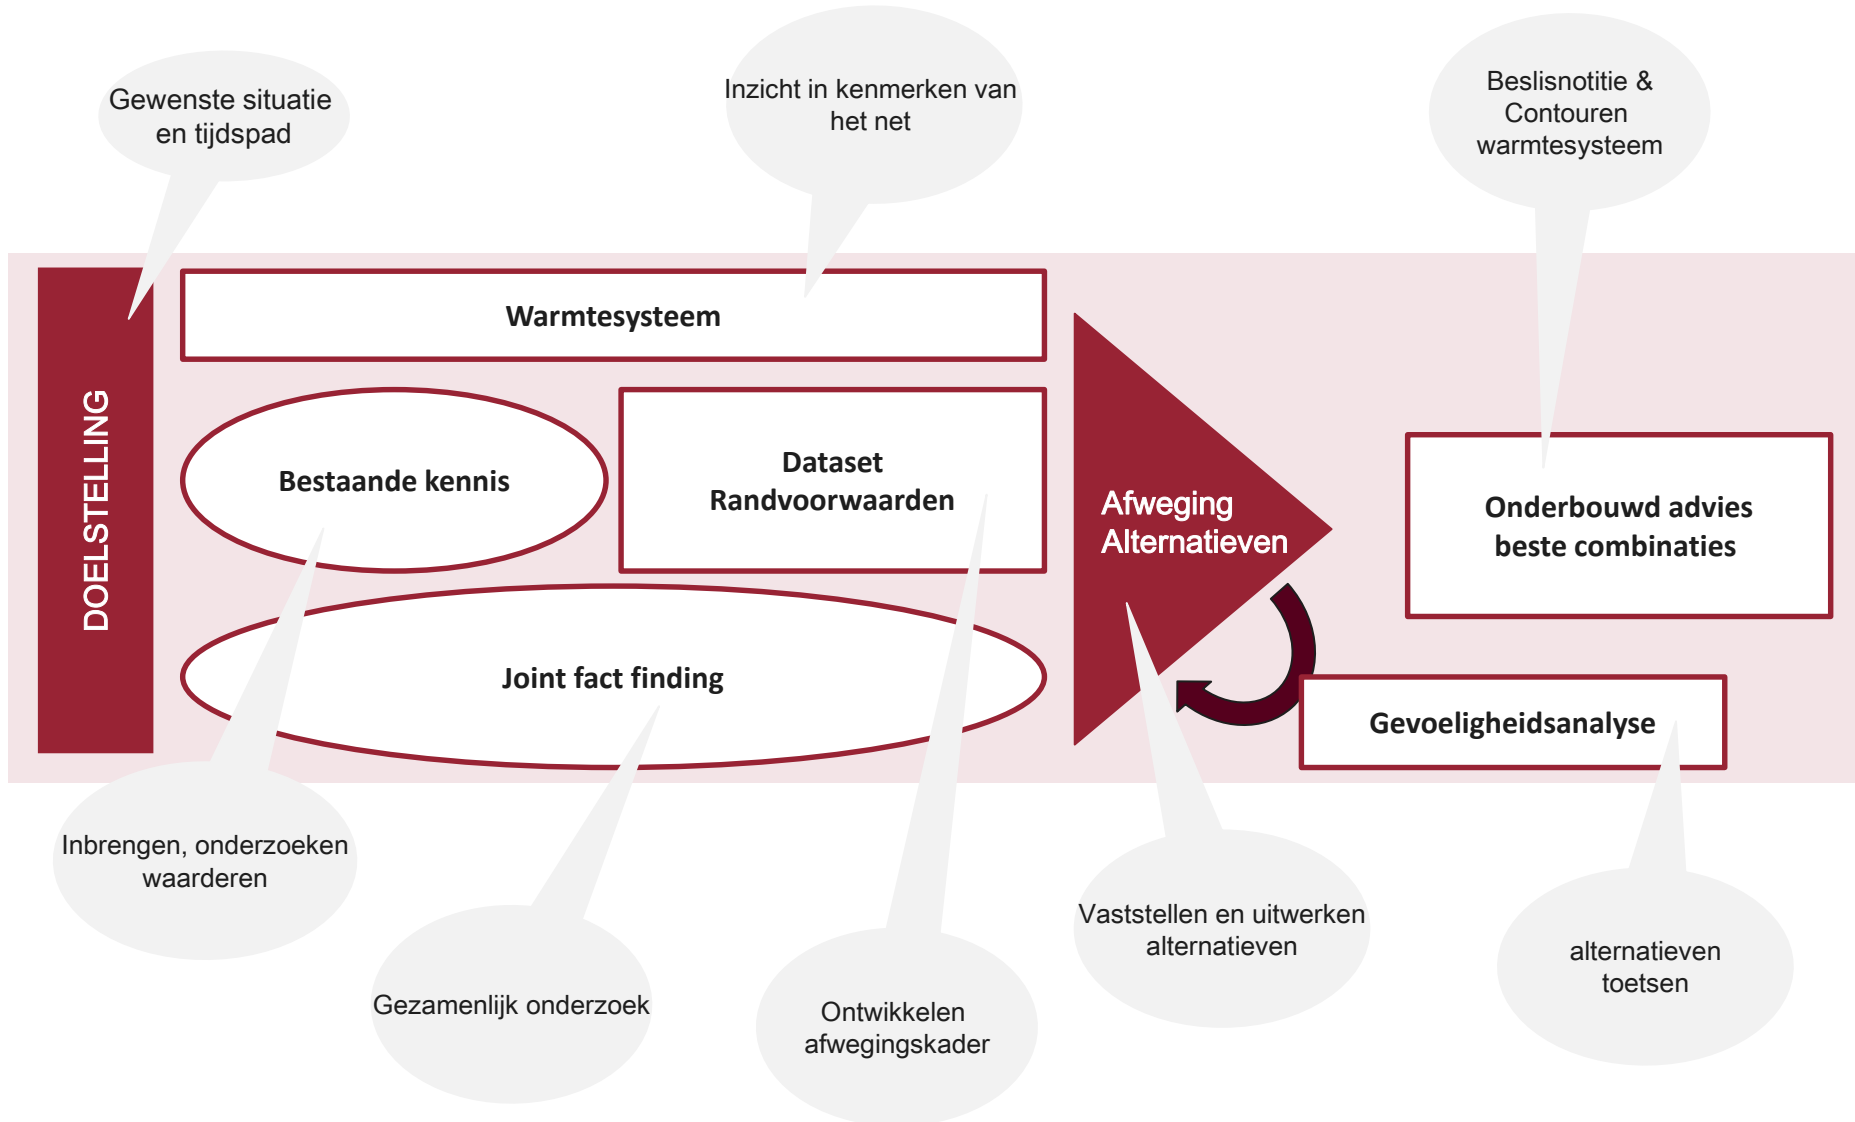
Gewenste situatie en tijdspad

Inzicht in kenmerken van het net

Beslisnotitie & Contouren warmtesysteem

DOELSTELLING

Warmtesysteem

Bestaande kennis

Dataset Randvoorwaarden

Afweging Alternatieven

Onderbouwd advies beste combinaties

Joint fact finding

Gevoeligheidsanalyse

Inbrengen, onderzoeken waarderen

Gezamenlijk onderzoek

Ontwikkelen afwegingskader

Vaststellen en uitwerken alternatieven

alternatieven toetsen